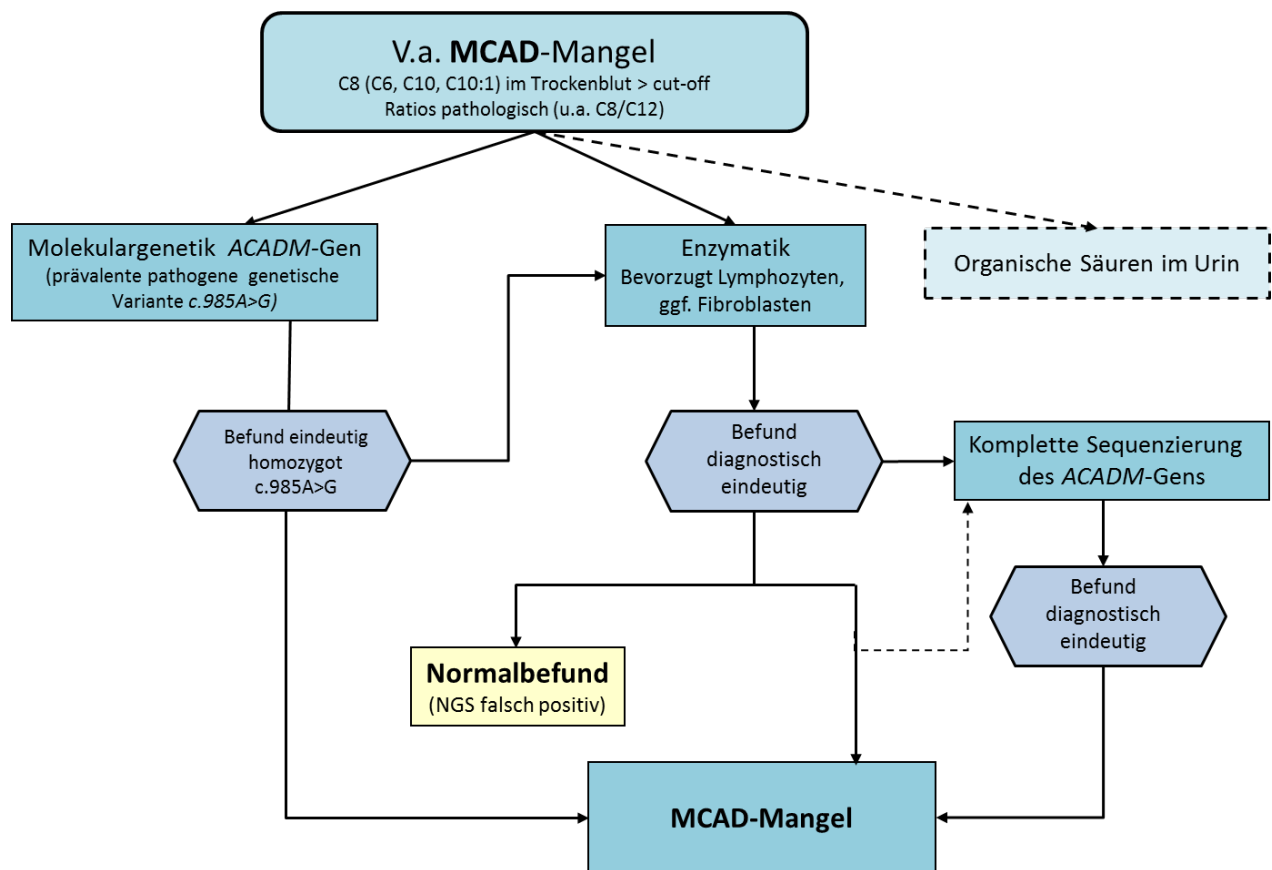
V.a. MCAD-Mangel
C8 (C6, C10, C10:1) im Trockenblut > cut-off
Ratios pathologisch (u.a. C8/C12)

Molekulargenetik ACADM-Gen
(prävalente pathogene genetische Variante c.985A>G)

Enzymatik
Bevorzugt Lymphozyten, ggf. Fibroblasten

Organische Säuren im Urin

Befund eindeutig homozygot c.985A>G

Befund diagnostisch eindeutig

Komplette Sequenzierung des ACADM-Gens

Befund diagnostisch eindeutig

Normalbefund
(NGS falsch positiv)

MCAD-Mangel